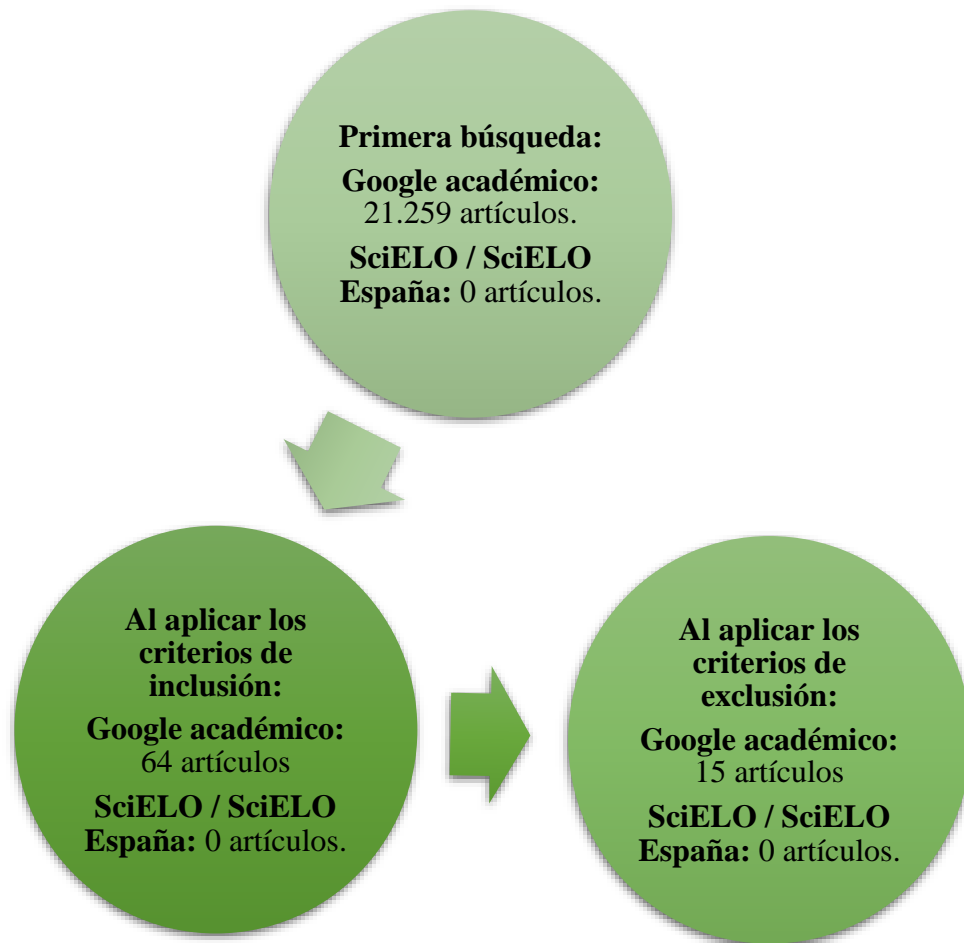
**Primera búsqueda:**

**Google académico:** 21.259 artículos.

**SciELO / SciELO España:** 0 artículos.

**Al aplicar los criterios de inclusión:**

**Google académico:** 64 artículos

**SciELO / SciELO España:** 0 artículos.

**Al aplicar los criterios de exclusión:**

**Google académico:** 15 artículos

**SciELO / SciELO España:** 0 artículos.